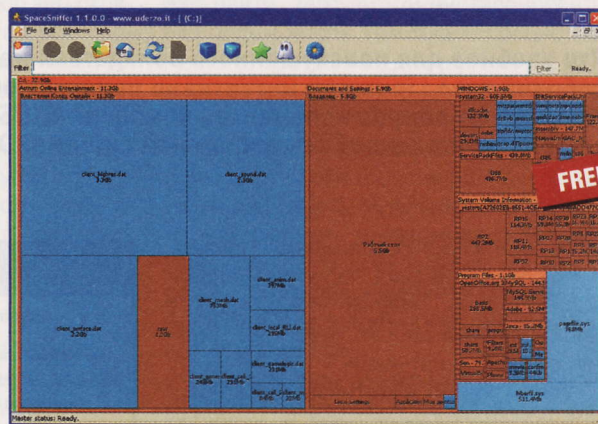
SpaceSniffer 1.1.0.0 - www.uderzo.it - [C:]

File Edit Windows Help

Filter

Filter Ready.

C:\ 77.9Gb

Aeria Online Entertainment - 31.2Gb

Documents and Settings - 5.9Gb

WINDOWS

System32

FREE

client_highres.dat 3.9Gb

client_sound.dat 2.9Gb

client_surface.dat 3.3Gb

client_mesh.dat

client_local_hi.dat

client_general.dat

Program Files

OpenOffice.org

hiberfil.sys

pagefile.sys

Master status: Ready.